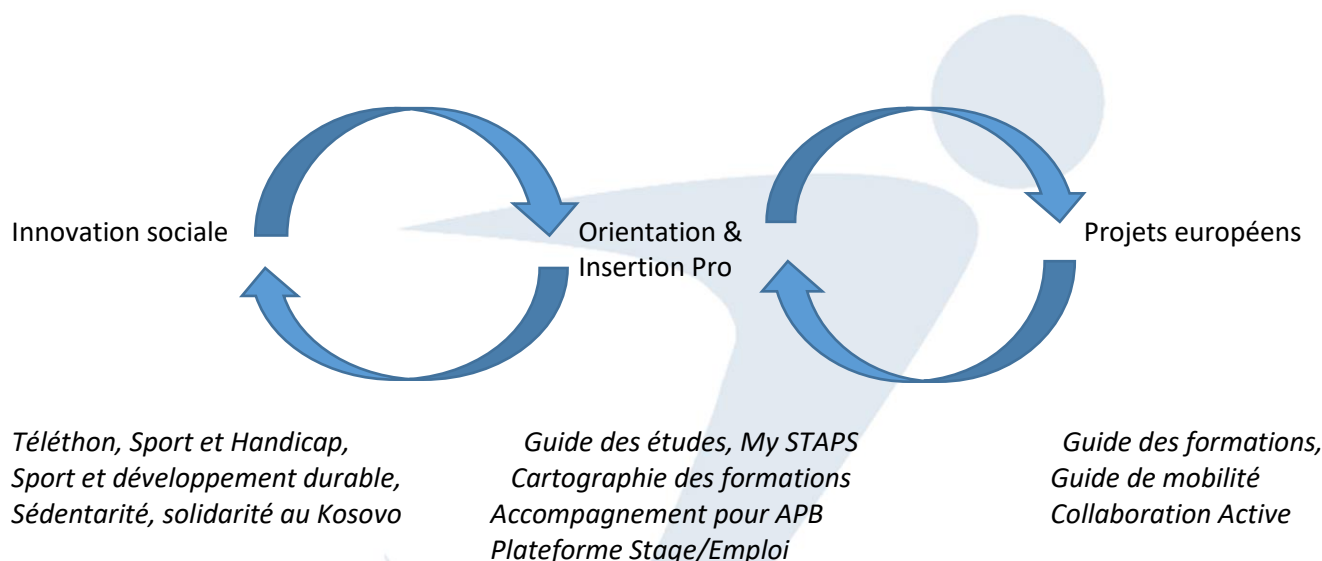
Innovation sociale

Orientation & Insertion Pro

Projets européens

Téléthon, Sport et Handicap,
Sport et développement durable,
Sédentarité, solidarité au Kosovo

Guide des études, My STAPS
Cartographie des formations
Accompagnement pour APB
Plateforme Stage/Emploi

Guide des formations,
Guide de mobilité
Collaboration Active